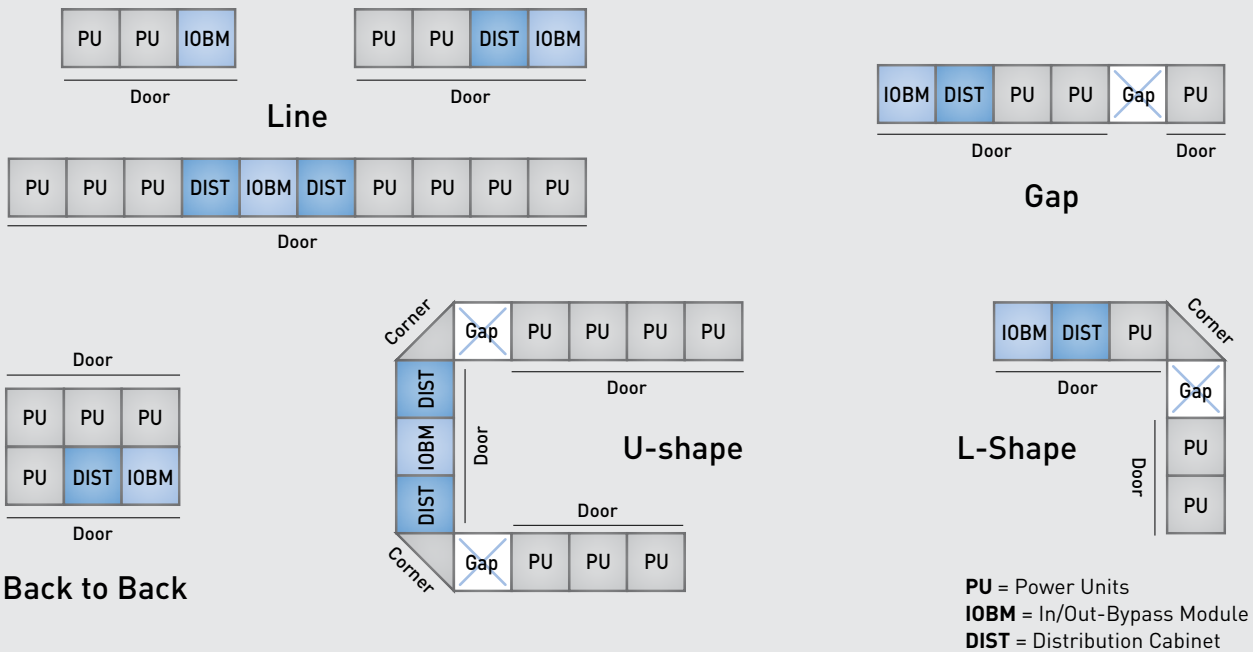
PU PU IOBM
Door

PU PU DIST IOBM
Door

Line

PU PU PU DIST IOBM DIST PU PU PU PU
Door

IOBM DIST PU PU Gap PU
Door Door

Gap

Door
PU PU PU
PU DIST IOBM
Door

Back to Back

Corner
Gap PU PU PU PU
Door
DIST
IOBM
DIST
Door
U-shape
Door
Corner
Gap PU PU PU

IOBM DIST PU
Corner
Door
Gap
L-Shape
Door
PU
PU

**PU** = Power Units
**IOBM** = In/Out-Bypass Module
**DIST** = Distribution Cabinet